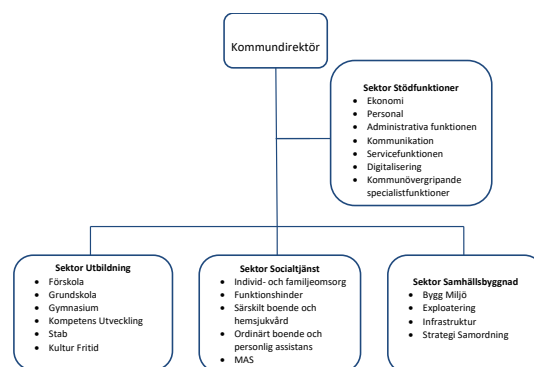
Kommundirektör

Sektor Stödfunktioner
- Ekonomi
- Personal
- Administrativa funktionen
- Kommunikation
- Servicefunktionen
- Digitalisering
- Kommunövergripande specialistfunktioner

Sektor Utbildning
- Förskola
- Grundskola
- Gymnasium
- Kompetens Utveckling
- Stab
- Kultur Fritid

Sektor Socialtjänst
- Individ- och familjeomsorg
- Funktionshinder
- Särskilt boende och hemsjukvård
- Ordinärt boende och personlig assistans
- MAS

Sektor Samhällsbyggnad
- Bygg Miljö
- Exploatering
- Infrastruktur
- Strategi Samordning